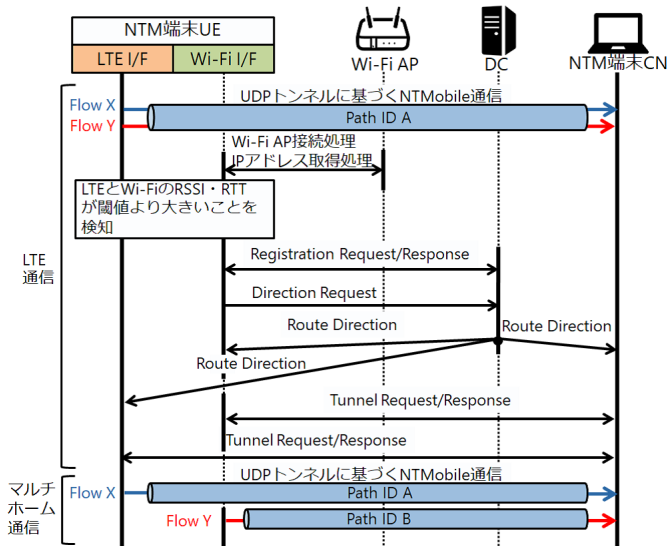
NTM端末UE

LTE I/F

Wi-Fi I/F

Wi-Fi AP

DC

NTM端末CN

Flow X

Flow Y

UDPトンネルに基づくNTMobile通信

Path ID A

Wi-Fi AP接続処理

IPアドレス取得処理

LTEとWi-FiのRSSI・RTTが閾値より大きいことを検知

LTE通信

Registration Request/Response

Direction Request

Route Direction

Route Direction

Route Direction

Tunnel Request/Response

Tunnel Request/Response

マルチホーム通信

UDPトンネルに基づくNTMobile通信

Flow X

Path ID A

Flow Y

Path ID B